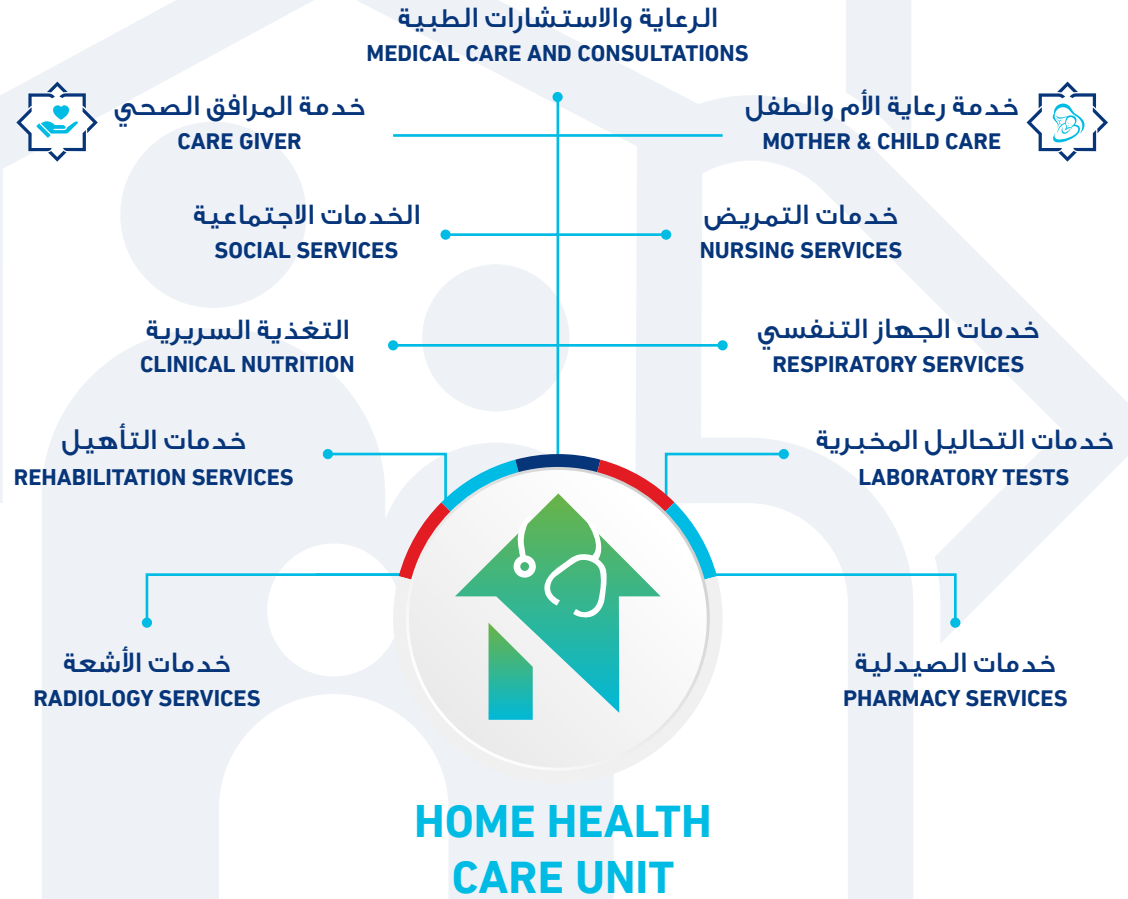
الرعاية والاستشارات الطبية
MEDICAL CARE AND CONSULTATIONS

خدمة المرافق الصحي
CARE GIVER

خدمة رعاية الأم والطفل
MOTHER & CHILD CARE

الخدمات الاجتماعية
SOCIAL SERVICES

خدمات التمريض
NURSING SERVICES

التغذية السريرية
CLINICAL NUTRITION

خدمات الجهاز التنفسي
RESPIRATORY SERVICES

خدمات التأهيل
REHABILITATION SERVICES

خدمات التحاليل المخبرية
LABORATORY TESTS

خدمات الأشعة
RADIOLOGY SERVICES

خدمات الصيدلية
PHARMACY SERVICES

HOME HEALTH CARE UNIT